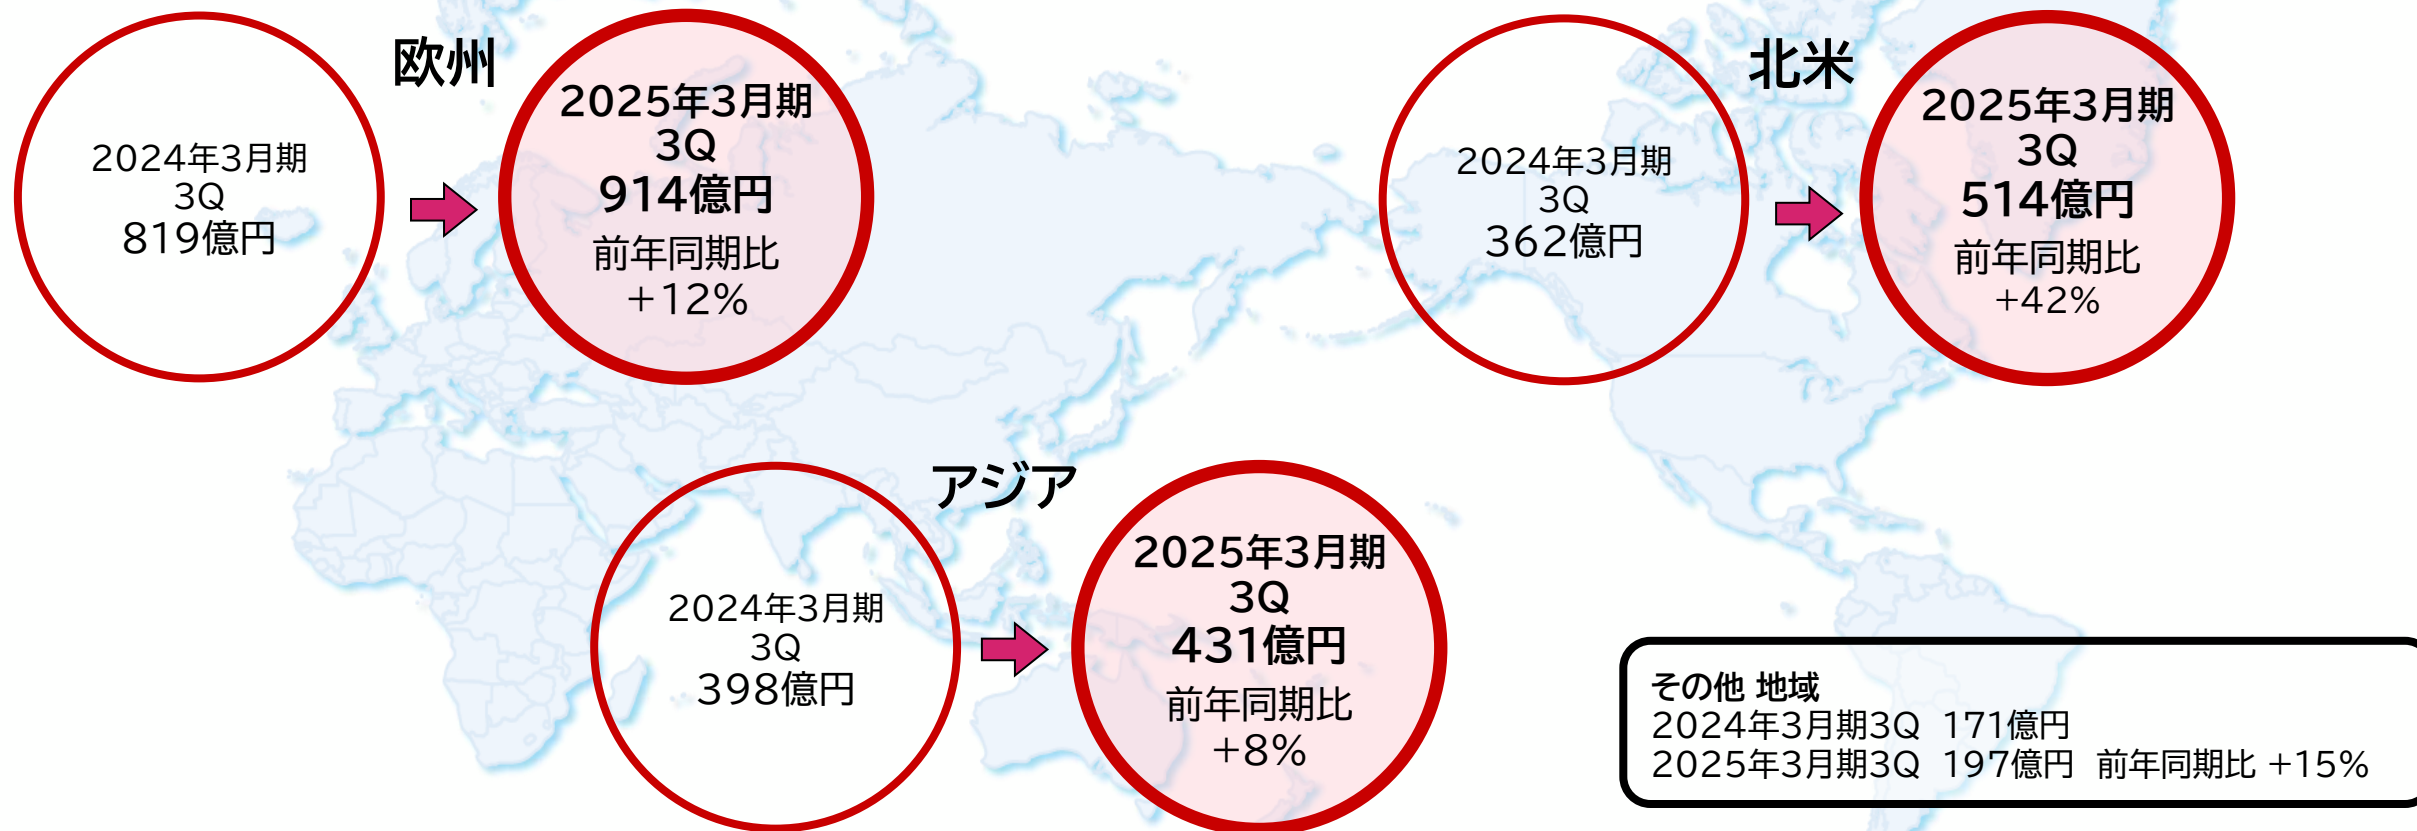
2024年3月期
3Q
819億円

欧州

2025年3月期
3Q
914億円
前年同期比
+12%

2024年3月期
3Q
362億円

北米

2025年3月期
3Q
514億円
前年同期比
+42%

アジア

2024年3月期
3Q
398億円

2025年3月期
3Q
431億円
前年同期比
+8%

その他 地域
2024年3月期3Q 171億円
2025年3月期3Q 197億円 前年同期比 +15%